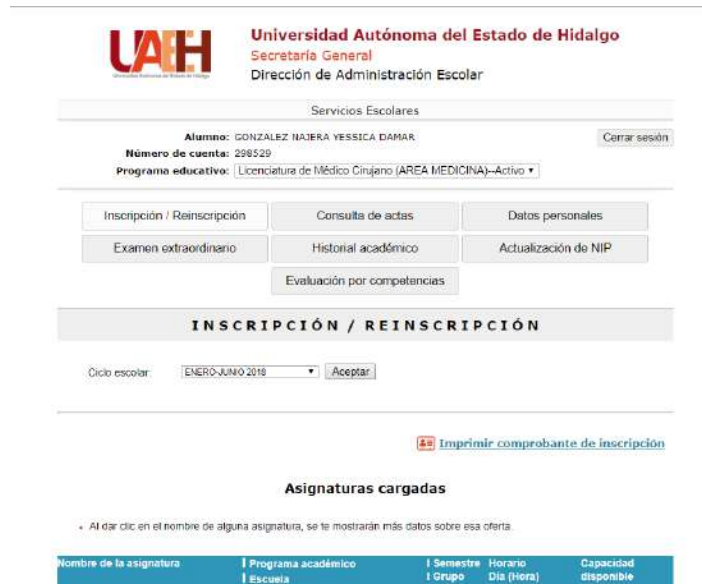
UAEH
Universidad Autónoma del Estado de Hidalgo

Universidad Autónoma del Estado de Hidalgo
Secretaría General
Dirección de Administración Escolar

Servicios Escolares

Alumno: GONZALEZ NAJERA YESSICA DAMAR
Número de cuenta: 298529
Programa educativo: Licenciatura de Médico Cirujano (AREA MEDICINA)--Activo

Cerrar sesión

Inscripción / Reinscripción
Consulta de actas
Datos personales
Examen extraordinario
Historial académico
Actualización de NIP
Evaluación por competencias

INSCRIPCIÓN / REINSCRIPCIÓN

Ciclo escolar: ENERO-JUNIO 2018 Aceptar

Imprimir comprobante de inscripción

Asignaturas cargadas

- Al dar clic en el nombre de alguna asignatura, se te mostrarán más datos sobre esa oferta.

| Nombre de la asignatura | Programa académico / Escuela | Semestre / Grupo | Horario Día (Hora) | Capacidad disponible |
|---|---|---|---|---|